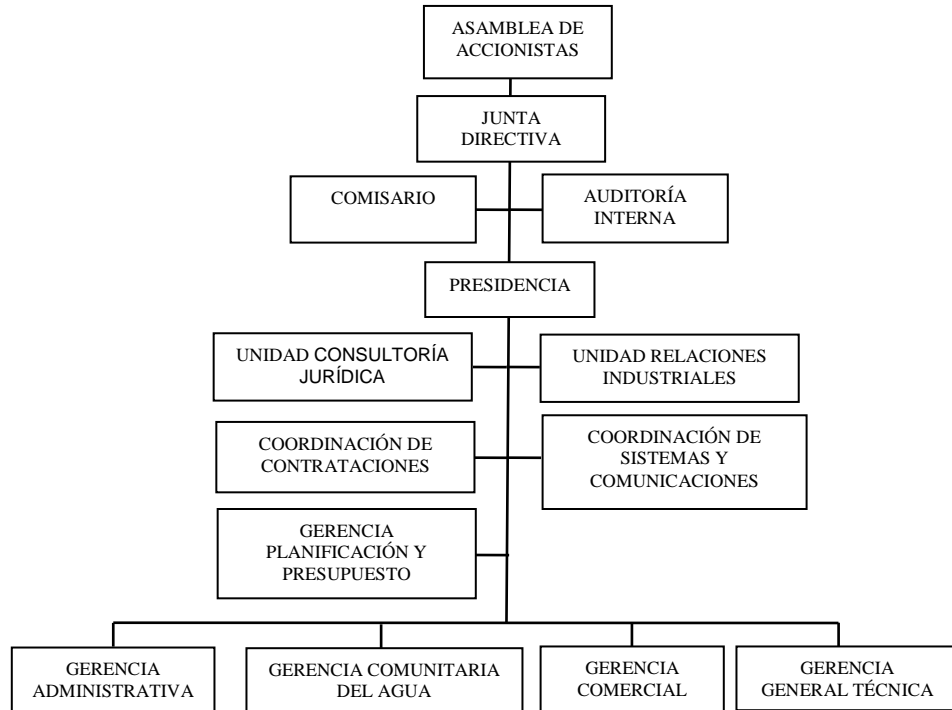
ASAMBLEA DE ACCIONISTAS

JUNTA DIRECTIVA

COMISARIO

AUDITORÍA INTERNA

PRESIDENCIA

UNIDAD CONSULTORÍA JURÍDICA

UNIDAD RELACIONES INDUSTRIALES

COORDINACIÓN DE CONTRATACIONES

COORDINACIÓN DE SISTEMAS Y COMUNICACIONES

GERENCIA PLANIFICACIÓN Y PRESUPUESTO

GERENCIA ADMINISTRATIVA

GERENCIA COMUNITARIA DEL AGUA

GERENCIA COMERCIAL

GERENCIA GENERAL TÉCNICA